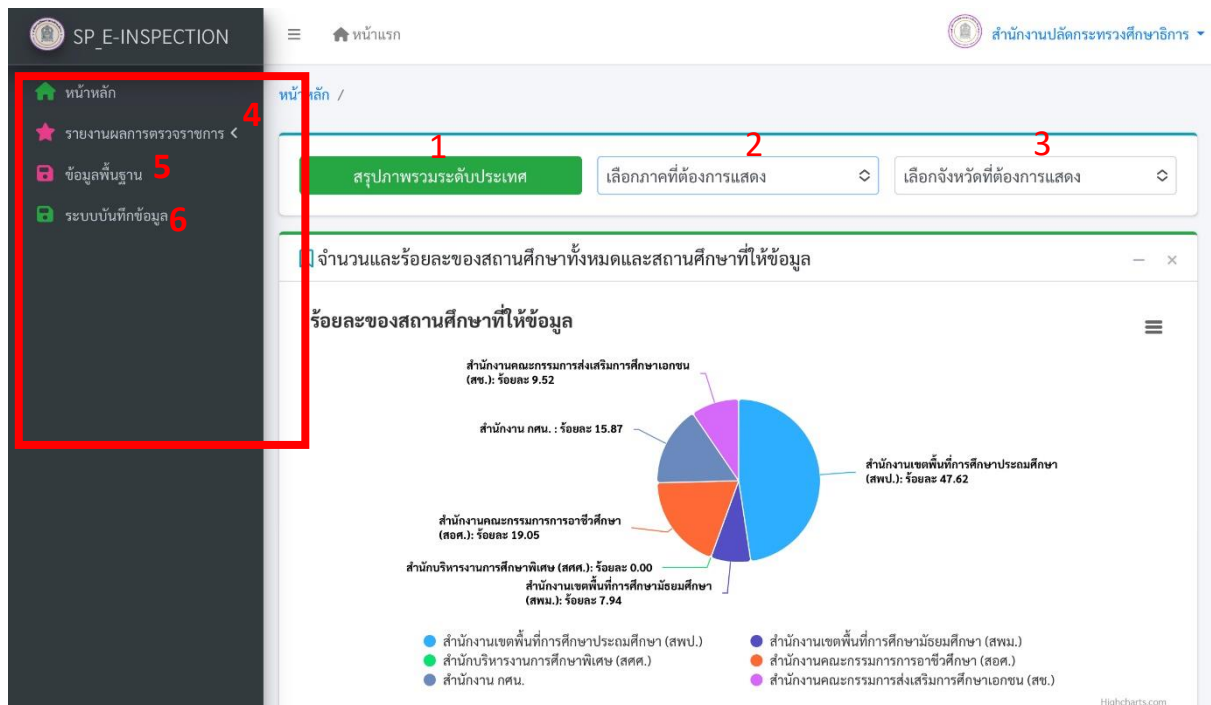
SP_E-INSPECTION

หน้าหลัก
รายงานผลการตรวจราชการ
4
ข้อมูลพื้นฐาน 5
ระบบบันทึกข้อมูล 6

หน้าแรก

สำนักงานปลัดกระทรวงศึกษาธิการ

หน้าหลัก /

1
สรุปภาพรวมระดับประเทศ
2
เลือกภาคที่ต้องการแสดง
3
เลือกจังหวัดที่ต้องการแสดง

จำนวนและร้อยละของสถานศึกษาทั้งหมดและสถานศึกษาที่ให้ข้อมูล

ร้อยละของสถานศึกษาที่ให้ข้อมูล

สำนักงานคณะกรรมการส่งเสริมการศึกษาเอกชน (สช.): ร้อยละ 9.52
สำนักงาน กศน. : ร้อยละ 15.87
สำนักงานเขตพื้นที่การศึกษาประถมศึกษา (สพป.): ร้อยละ 47.62
สำนักงานคณะกรรมการการอาชีวศึกษา (สอศ.): ร้อยละ 19.05
สำนักบริหารงานการศึกษาพิเศษ (สศศ.): ร้อยละ 0.00
สำนักงานเขตพื้นที่การศึกษามัธยมศึกษา (สพม.): ร้อยละ 7.94

สำนักงานเขตพื้นที่การศึกษาประถมศึกษา (สพป.)
สำนักงานเขตพื้นที่การศึกษามัธยมศึกษา (สพม.)
สำนักบริหารงานการศึกษาพิเศษ (สศศ.)
สำนักงานคณะกรรมการการอาชีวศึกษา (สอศ.)
สำนักงาน กศน.
สำนักงานคณะกรรมการส่งเสริมการศึกษาเอกชน (สช.)

Highcharts.com